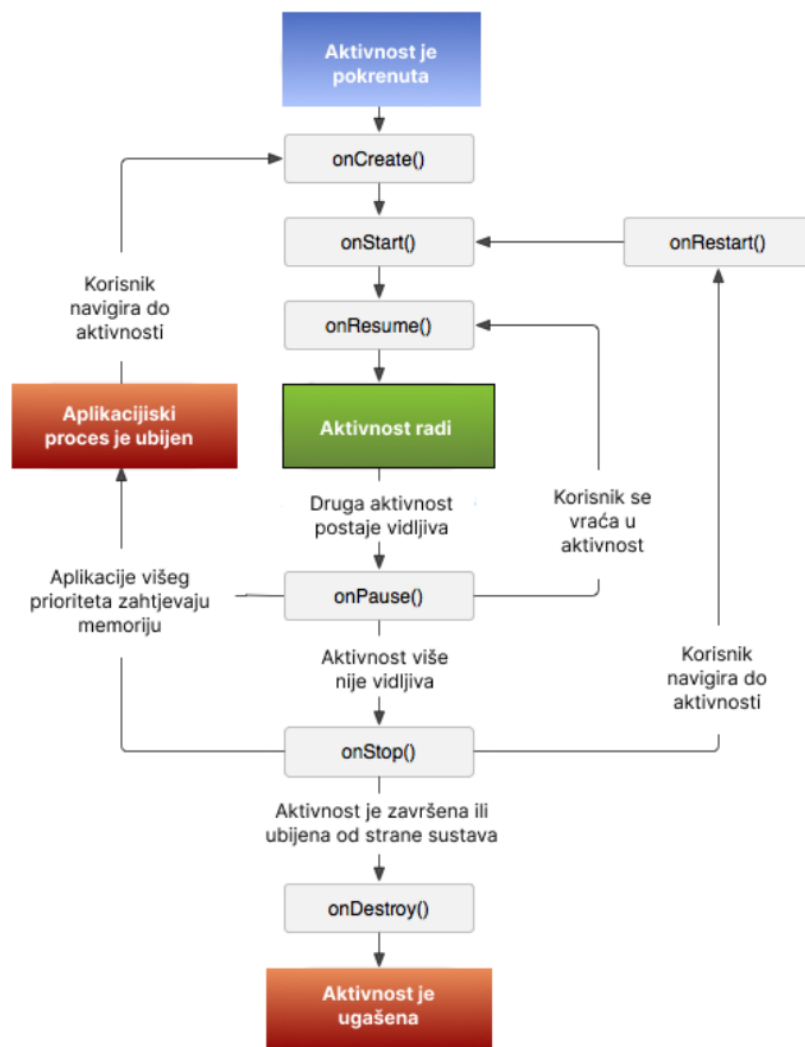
Aktivnost je pokrenuta

onCreate()

onStart()

onRestart()

Korisnik navigira do aktivnosti

onResume()

Aplikacijiski proces je ubijen

Aktivnost radi

Druga aktivnost postaje vidljiva

Korisnik se vraća u aktivnost

Aplikacije višeg prioriteta zahtjevaju memoriju

onPause()

Aktivnost više nije vidljiva

Korisnik navigira do aktivnosti

onStop()

Aktivnost je završena ili ubijena od strane sustava

onDestroy()

Aktivnost je ugašena